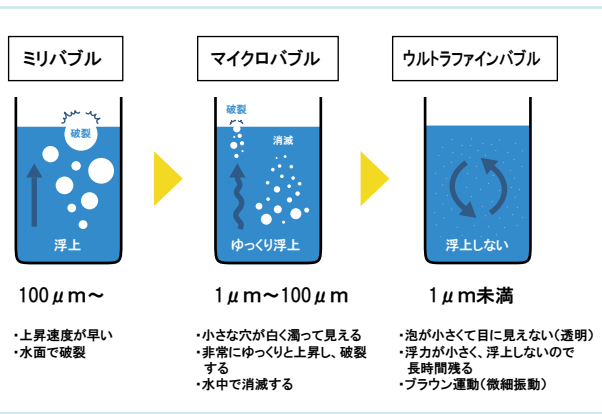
ミリバブル

破裂

浮上

100μm～

・上昇速度が早い
・水面で破裂

マイクロバブル

破裂

消滅

ゆっくり浮上

1μm～100μm

・小さな穴が白く濁って見える
・非常にゆっくりと上昇し、破裂する
・水中で消滅する

ウルトラファインバブル

浮上しない

1μm未満

・泡が小さくて目に見えない（透明）
・浮力が小さく、浮上しないので長時間残る
・ブラウン運動（微細振動）